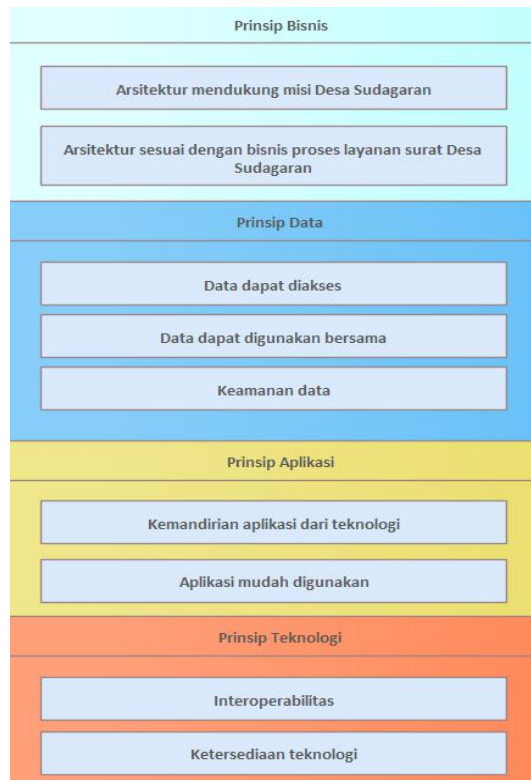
Prinsip Bisnis

Arsitektur mendukung misi Desa Sudagaran

Arsitektur sesuai dengan bisnis proses layanan surat Desa Sudagaran

Prinsip Data

Data dapat diakses

Data dapat digunakan bersama

Keamanan data

Prinsip Aplikasi

Kemandirian aplikasi dari teknologi

Aplikasi mudah digunakan

Prinsip Teknologi

Interoperabilitas

Ketersediaan teknologi